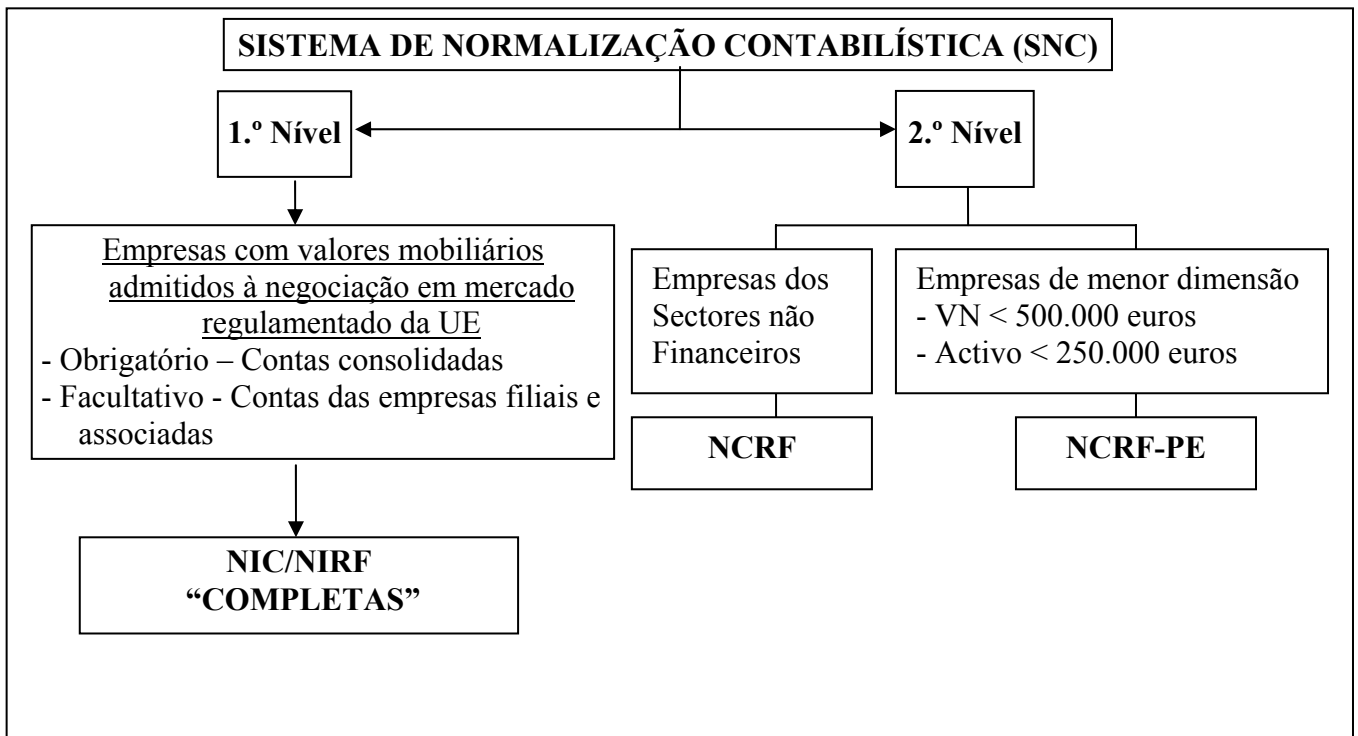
SISTEMA DE NORMALIZAÇÃO CONTABILÍSTICA (SNC)

1.º Nível

2.º Nível

Empresas com valores mobiliários admitidos à negociação em mercado regulamentado da UE
- Obrigatório – Contas consolidadas
- Facultativo - Contas das empresas filiais e associadas

NIC/NIRF "COMPLETAS"

Empresas dos Sectores não Financeiros

NCRF

Empresas de menor dimensão
- VN < 500.000 euros
- Activo < 250.000 euros

NCRF-PE